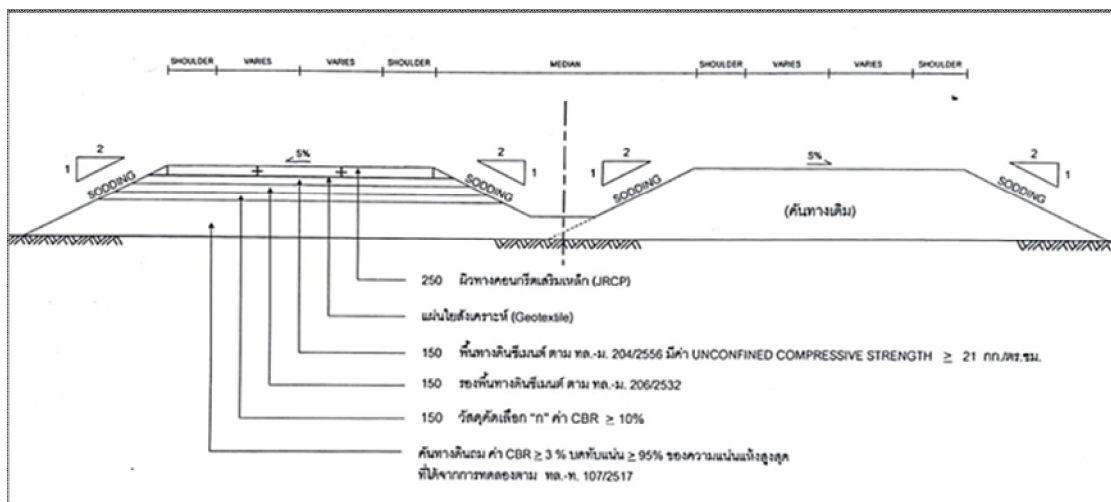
SHOULDER VARIES VARIES SHOULDER MEDIAN SHOULDER VARIES VARIES SHOULDER

2
1
SODDING
5%
2
1
SODDING
2
1
SODDING
5%
(คันทางเดิม)
2
1
SODDING

250 ผิวทางคอนกรีตเสริมเหล็ก (JRCP)

แผ่นใยสังเคราะห์ (Geotextile)

150 พื้นทางดินซีเมนต์ ตาม ทล.-ม. 204/2556 มีค่า UNCONFINED COMPRESSIVE STRENGTH $\geq$ 21 กก./ตร.ซม.

150 รองพื้นทางดินซีเมนต์ ตาม ทล.-ม. 206/2532

150 วัสดุคัดเลือก "ก" ค่า CBR $\geq$ 10%

คันทางดินถม ค่า CBR $\geq$ 3 % บดทับแน่น $\geq$ 95% ของความแน่นแห้งสูงสุด ที่ได้จากการทดลองตาม ทล.-ท. 107/2517